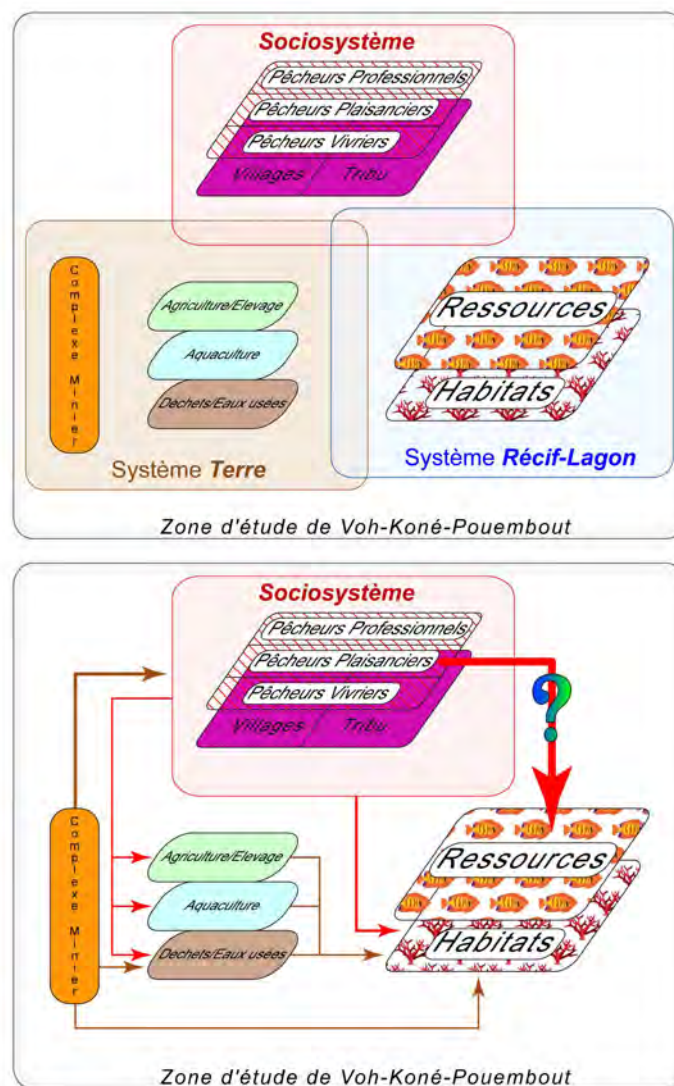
Sociosystème

Pêcheurs Professionnels

Pêcheurs Plaisanciers

Pêcheurs Vivriers

Villages

Tribu

Complexe Minier

Agriculture/Elevage

Aquaculture

Dechets/Eaux usées

Système Terre

Ressources

Habitats

Système Récif-Lagon

Zone d'étude de Voh-Koné-Pouembout

Sociosystème

Pêcheurs Professionnels

Pêcheurs Plaisanciers

Pêcheurs Vivriers

Villages

Tribu

?

Complexe Minier

Agriculture/Elevage

Aquaculture

Dechets/Eaux usées

Ressources

Habitats

Zone d'étude de Voh-Koné-Pouembout